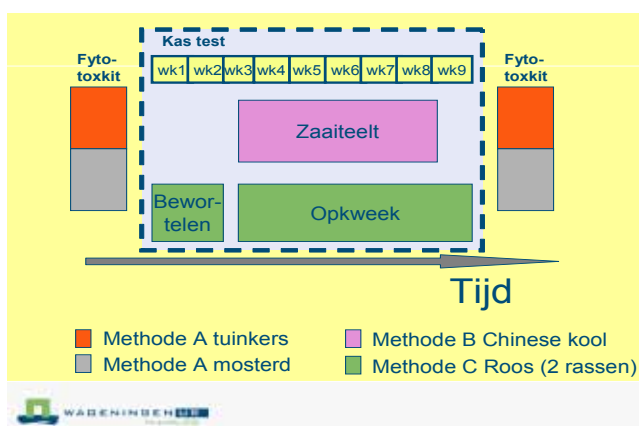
Fyto-toxkit

Kas test

| wk1 | wk2 | wk3 | wk4 | wk5 | wk6 | wk7 | wk8 | wk9 |
|---|---|---|---|---|---|---|---|---|

Zaaiteelt

Bewortelen

Opkweek

Fyto-toxkit

Tijd

Methode A tuinkers

Methode A mosterd

Methode B Chinese kool

Methode C Roos (2 rassen)

WAGENINGEN UR